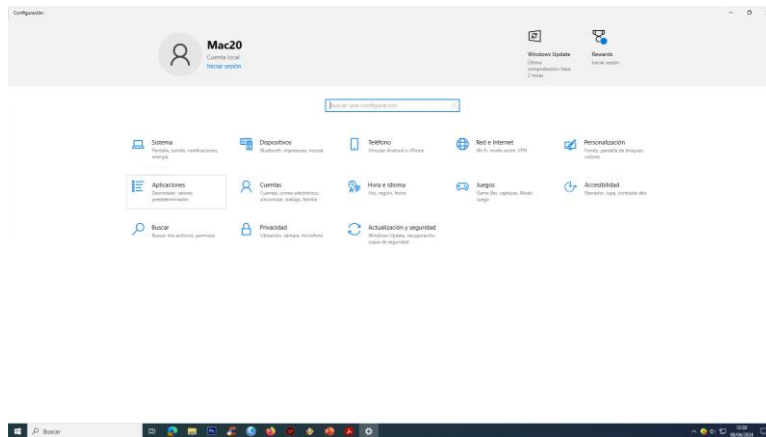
Configuración

Mac20
Cuenta local
Iniciar sesión

Windows Update
Última comprobación: hace 2 horas

Rewards
Iniciar sesión

Buscar una configuración

Sistema
Pantalla, sonido, notificaciones, energía

Dispositivos
Bluetooth, impresoras, mouse

Teléfono
Vincular Android o iPhone

Red e Internet
Wi-Fi, modo avión, VPN

Personalización
Fondo, pantalla de bloqueo, colores

Aplicaciones
Desinstalar, valores predeterminados

Cuentas
Cuentas, correo electrónico, sincronizar, trabajo, familia

Hora e idioma
Voz, región, fecha

Juegos
Game Bar, capturas, Modo Juego

Accesibilidad
Narrador, lupa, contraste alto

Buscar
Buscar mis archivos, permisos

Privacidad
Ubicación, cámara, micrófono

Actualización y seguridad
Windows Update, recuperación, copia de seguridad

Buscar

12:38
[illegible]